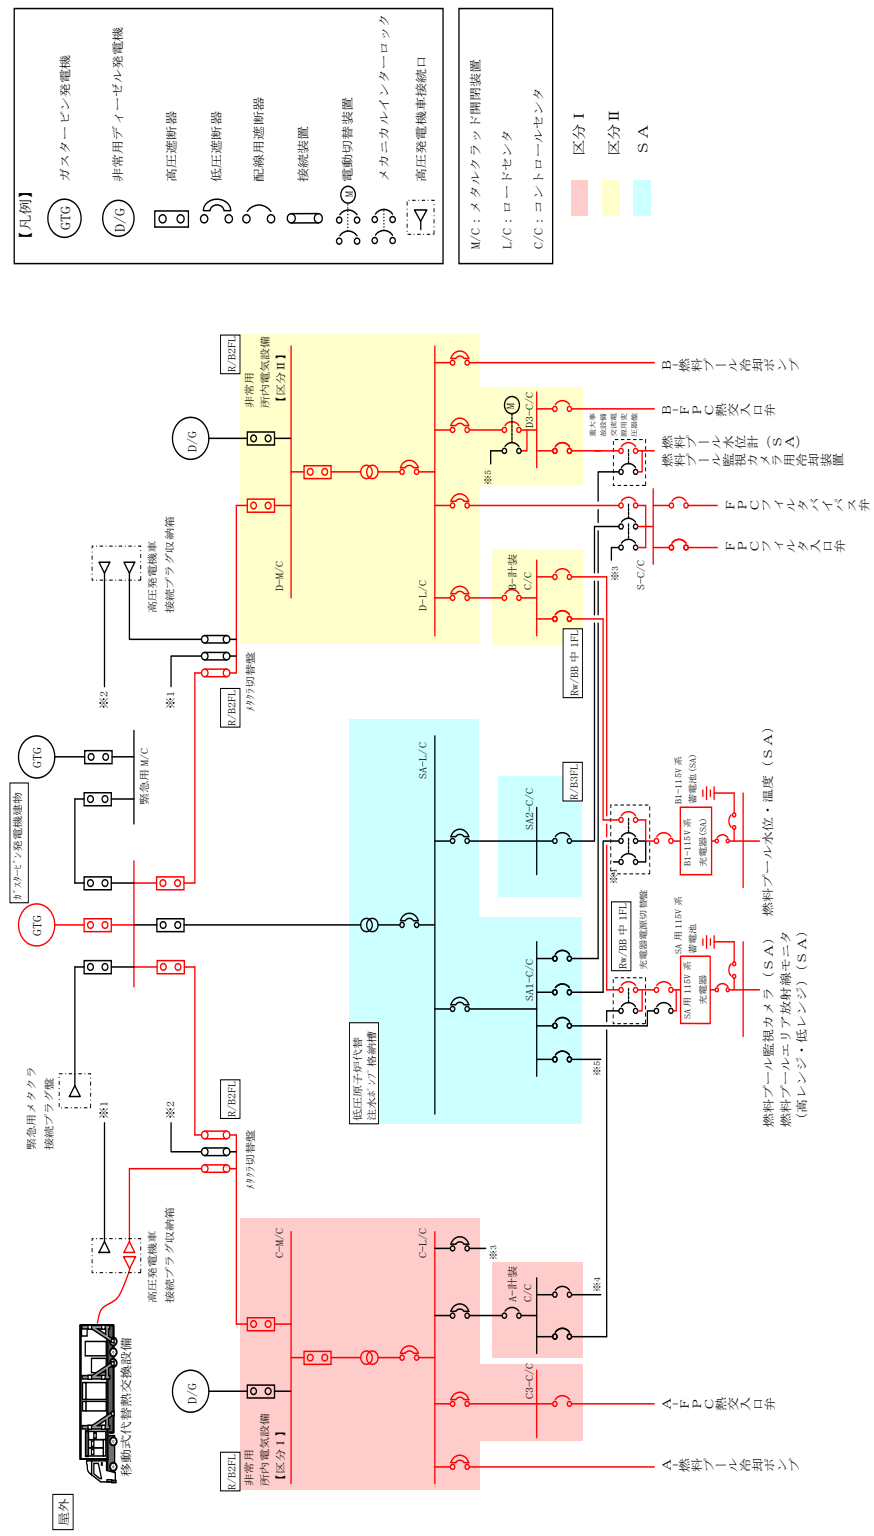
【凡例】
GTG ガスタービン発電機
D/G 非常用ディーゼル発電機
高圧遮断器
低圧遮断器
配線用遮断器
接続装置
M 電動切替装置
メカニカルインターロック
高圧発電機車接続口

M/C：メタルクラッド開閉装置
L/C：ロードセンタ
C/C：コントロールセンタ

区分Ⅰ
区分Ⅱ
SA

R/B2FL
非常用所内電気設備【区分Ⅱ】
D/G
D-M/C
D-L/C
D3-C/C
M
重大事故設備 交流電源切替盤
B-計装 C/C
※5
※3
S-C/C
Rw/BB 中 1FL
B-燃料プール冷却ポンプ
B-FPC熱交入口弁
燃料プール監視カメラ用冷却装置（SA）
燃料プール水位計
FPCフィルタバイパス弁
FPCフィルタ入口弁
高圧発電機車接続プラグ収納箱
※2
※1
R/B2FL
メタクラ切替盤

GTG
緊急用M/C
ガスタービン発電機建物
GTG
SA-L/C
SA2-C/C
R/B3FL
B1-115V系蓄電池(SA)
B1-115V系充電器(SA)
燃料プール水位・温度（SA）
※4
SA1-C/C
Rw/BB 中 1FL
充電器電源切替盤
SA用115V系蓄電池
SA用115V系充電器
※5
燃料プール監視カメラ（SA）
燃料プールエリア放射線モニタ（高レンジ・低レンジ）（SA）
低圧原子炉代替注水ポンプ格納槽

緊急用メタクラ接続プラグ盤
※1
※2
R/B2FL
メタクラ切替盤
高圧発電機車接続プラグ収納箱
移動式代替熱交換設備
C-M/C
C-L/C
※3
A-計装 C/C
※4
C3-C/C
D/G
R/B2FL
非常用所内電気設備【区分Ⅰ】
A-FPC熱交入口弁
A-燃料プール冷却ポンプ
屋外